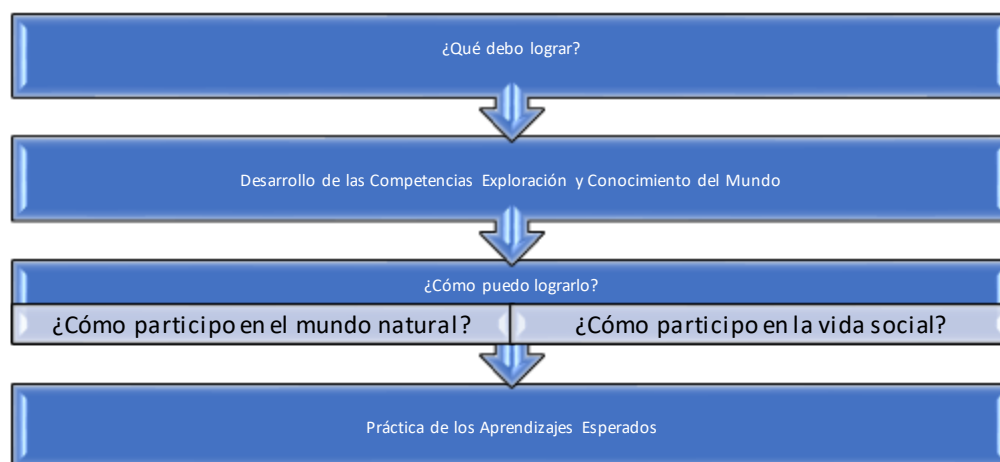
¿Qué debo lograr?

Desarrollo de las Competencias Exploración y Conocimiento del Mundo

¿Cómo puedo lograrlo?

¿Cómo participo en el mundo natural?

¿Cómo participo en la vida social?

Práctica de los Aprendizajes Esperados